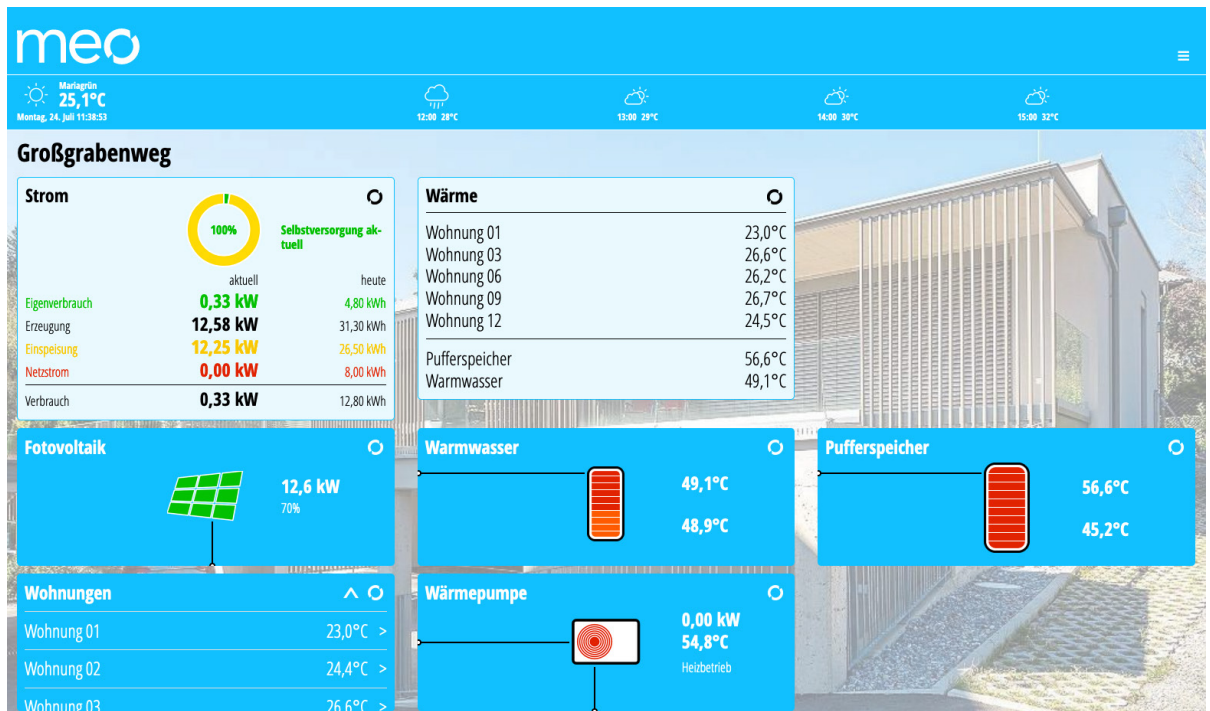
meo

Mariagrün
25,1°C
Montag, 24. Juli 11:38:53

12:00 28°C
13:00 29°C
14:00 30°C
15:00 32°C

Großgrabenweg

Strom
100%
Selbstversorgung aktuell

| | aktuell | heute |
|---|---|---|
| Eigenverbrauch | 0,33 kW | 4,80 kWh |
| Erzeugung | 12,58 kW | 31,30 kWh |
| Einspeisung | 12,25 kW | 26,50 kWh |
| Netzstrom | 0,00 kW | 8,00 kWh |
| Verbrauch | 0,33 kW | 12,80 kWh |

Wärme

| | |
|---|---|
| Wohnung 01 | 23,0°C |
| Wohnung 03 | 26,6°C |
| Wohnung 06 | 26,2°C |
| Wohnung 09 | 26,7°C |
| Wohnung 12 | 24,5°C |
| Pufferspeicher | 56,6°C |
| Warmwasser | 49,1°C |

Fotovoltaik
12,6 kW
70%

Warmwasser
49,1°C
48,9°C

Pufferspeicher
56,6°C
45,2°C

Wohnungen
Wohnung 01 23,0°C >
Wohnung 02 24,4°C >
Wohnung 03 26,6°C >

Wärmepumpe
0,00 kW
54,8°C
Heizbetrieb